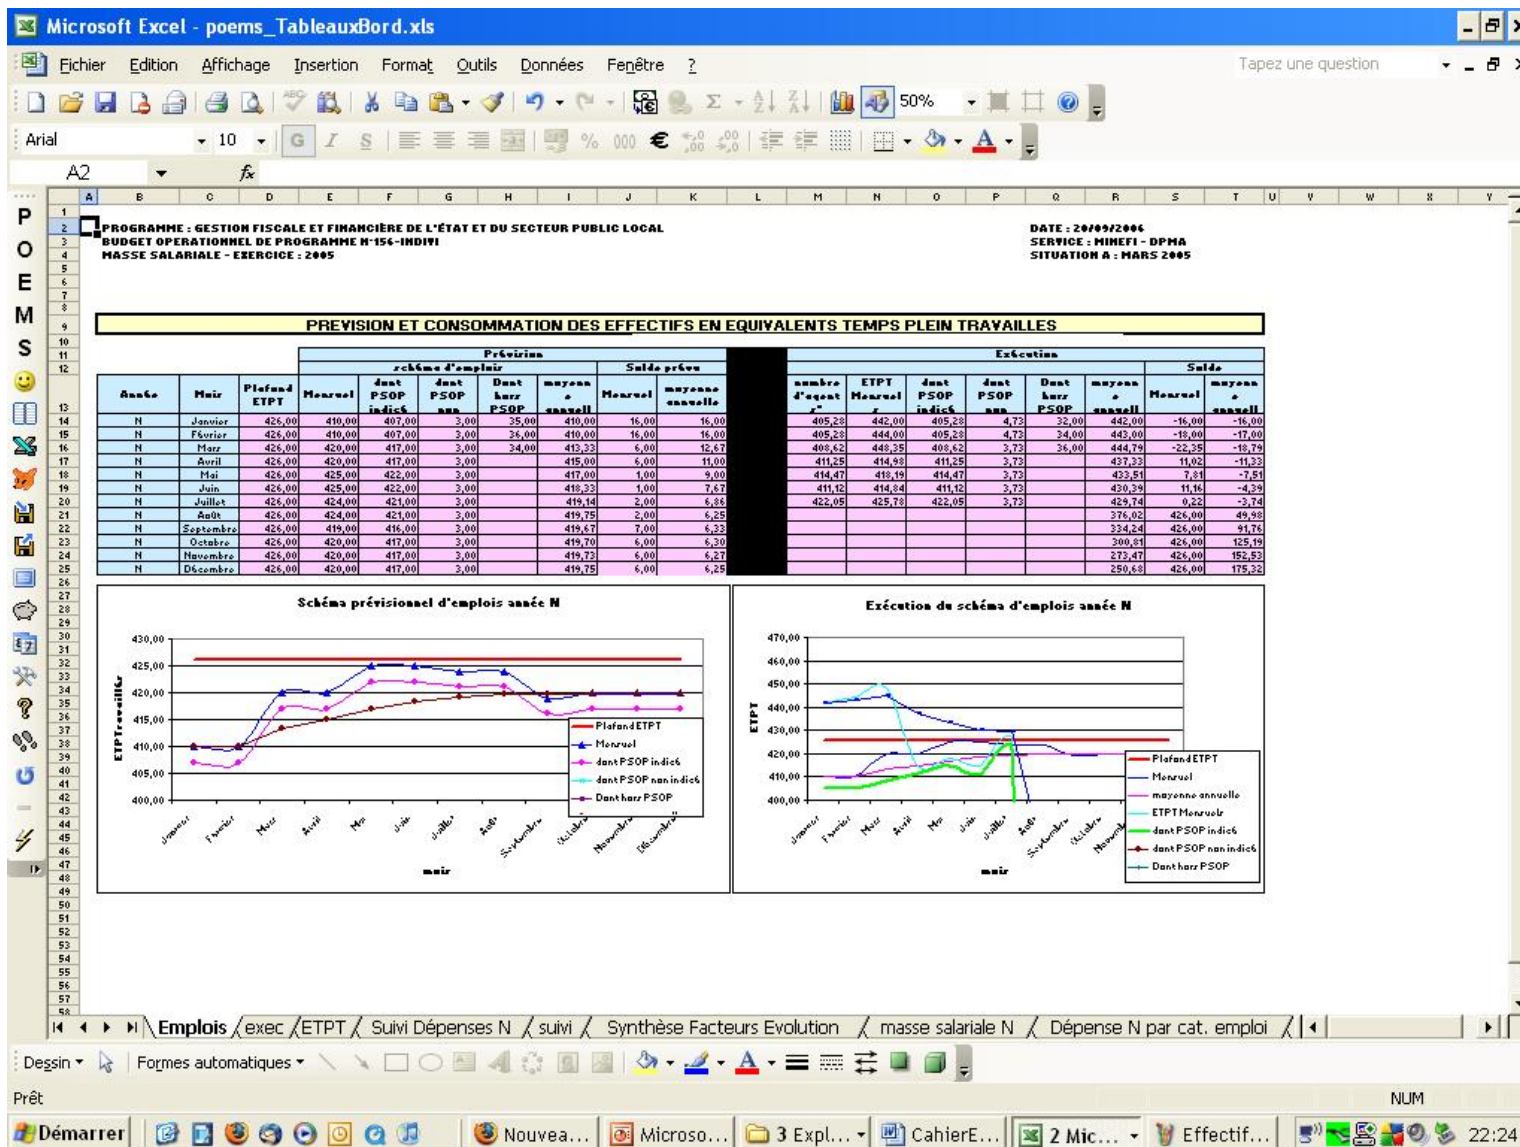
Microsoft Excel - poems_TableauxBord.xls

Fichier Edition Affichage Insertion Format Outils Données Fenêtre ?

Tapez une question

50%

Arial 10

A2 $f_x$

P O E M S

PROGRAMME : GESTION FISCALE ET FINANCIÈRE DE L'ÉTAT ET DU SECTEUR PUBLIC LOCAL
BUDGET OPERATIONNEL DE PROGRAMME N-156-INDIVI
MASSE SALARIALE - EXERCICE : 2005

DATE : 20/09/2006
SERVICE : MINEFI - DPMA
SITUATION A : MARS 2005

PREVISION ET CONSOMMATION DES EFFECTIFS EN EQUIVALENTS TEMPS PLEIN TRAVAILLES

| Année | Mois | Plafond ETPT | Mensuel | dont PSOP indicé | dont PSOP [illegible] | Dont hors PSOP | moyenne annuell | Mensuel | moyenne annuelle | nombre d'agent | ETPT Mensuel | dont PSOP indicé | dont PSOP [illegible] | Dont hors PSOP | moyenne annuell | Mensuel | moyenne annuell |
|---|---|---|---|---|---|---|---|---|---|---|---|---|---|---|---|---|---|
| N | Janvier | 426,00 | 410,00 | 407,00 | 3,00 | 35,00 | 410,00 | 16,00 | 16,00 | 405,28 | 442,00 | 405,28 | 4,73 | 32,00 | 442,00 | -16,00 | -16,00 |
| N | Février | 426,00 | 410,00 | 407,00 | 3,00 | 36,00 | 410,00 | 16,00 | 16,00 | 405,28 | 444,00 | 405,28 | 4,73 | 34,00 | 443,00 | -18,00 | -17,00 |
| N | Mars | 426,00 | 420,00 | 417,00 | 3,00 | 34,00 | 413,33 | 6,00 | 12,67 | 408,62 | 448,35 | 408,62 | 3,73 | 36,00 | 444,79 | -22,35 | -18,79 |
| N | Avril | 426,00 | 420,00 | 417,00 | 3,00 | | 415,00 | 6,00 | 11,00 | 411,25 | 414,98 | 411,25 | 3,73 | | 437,33 | 11,02 | -11,33 |
| N | Mai | 426,00 | 425,00 | 422,00 | 3,00 | | 417,00 | 1,00 | 9,00 | 414,47 | 418,19 | 414,47 | 3,73 | | 433,51 | 7,81 | -7,51 |
| N | Juin | 426,00 | 425,00 | 422,00 | 3,00 | | 418,33 | 1,00 | 7,67 | 411,12 | 414,84 | 411,12 | 3,73 | | 430,39 | 11,16 | -4,39 |
| N | Juillet | 426,00 | 424,00 | 421,00 | 3,00 | | 419,14 | 2,00 | 6,86 | 422,05 | 425,78 | 422,05 | 3,73 | | 429,74 | 0,22 | -3,74 |
| N | Août | 426,00 | 424,00 | 421,00 | 3,00 | | 419,75 | 2,00 | 6,25 | | | | | | 376,02 | 426,00 | 49,98 |
| N | Septembre | 426,00 | 419,00 | 416,00 | 3,00 | | 419,67 | 7,00 | 6,33 | | | | | | 334,24 | 426,00 | 91,76 |
| N | Octobre | 426,00 | 420,00 | 417,00 | 3,00 | | 419,70 | 6,00 | 6,30 | | | | | | 300,81 | 426,00 | 125,19 |
| N | Novembre | 426,00 | 420,00 | 417,00 | 3,00 | | 419,73 | 6,00 | 6,27 | | | | | | 273,47 | 426,00 | 152,53 |
| N | Décembre | 426,00 | 420,00 | 417,00 | 3,00 | | 419,75 | 6,00 | 6,25 | | | | | | 250,68 | 426,00 | 175,32 |

Prévision
schéma d'emploi
Solde prévu
Exécution
Solde

Schéma prévisionnel d'emplois année N
430,00 425,00 420,00 415,00 410,00 405,00 400,00
ETPT Travaillés
Janvier Février Mars Avril Mai Juin Juillet Août Septembre Octobre Novembre Décembre
mois
Plafond ETPT
Mensuel
dont PSOP indicé
dont PSOP non indicé
Dont hors PSOP

Exécution du schéma d'emplois année N
470,00 460,00 450,00 440,00 430,00 420,00 410,00 400,00
ETPT
Janvier Février Mars Avril Mai Juin Juillet Août Septembre Octobre Novembre
mois
Plafond ETPT
Mensuel
moyenne annuelle
ETPT Mensuels
dont PSOP indicé
dont PSOP non indicé
Dont hors PSOP

Emplois exec ETPT Suivi Dépenses N suivi Synthèse Facteurs Evolution masse salariale N Dépense N par cat. emploi

Dessin Formes automatiques

Prêt NUM

Démarrer Nouvea... Microso... 3 Expl... CahierE... 2 Mic... Effectif... 22:24